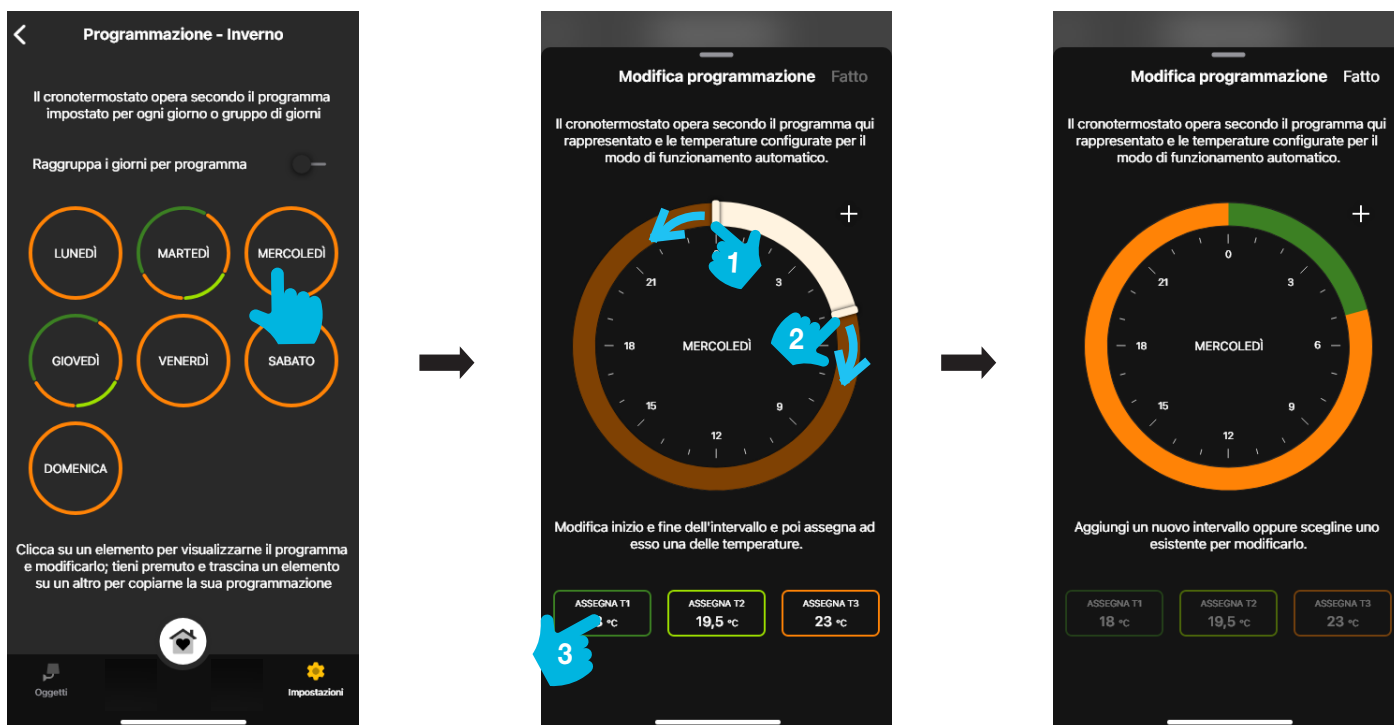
Programmazione - Inverno

Il cronotermostato opera secondo il programma impostato per ogni giorno o gruppo di giorni

Raggruppa i giorni per programma

LUNEDÌ
MARTEDÌ
MERCOLEDÌ
GIOVEDÌ
VENERDÌ
SABATO
DOMENICA

Clicca su un elemento per visualizzarne il programma e modificarlo; tieni premuto e trascina un elemento su un altro per copiarne la sua programmazione

Oggetti
Impostazioni

Modifica programmazione Fatto

Il cronotermostato opera secondo il programma qui rappresentato e le temperature configurate per il modo di funzionamento automatico.

+
1
21
3
2
18
MERCOLEDÌ
15
9
12

Modifica inizio e fine dell'intervallo e poi assegna ad esso una delle temperature.

ASSEGNA T1
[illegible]8 °C
ASSEGNA T2
19,5 °C
ASSEGNA T3
23 °C
3

Modifica programmazione Fatto

Il cronotermostato opera secondo il programma qui rappresentato e le temperature configurate per il modo di funzionamento automatico.

+
0
21
3
18
MERCOLEDÌ
6
15
9
12

Aggiungi un nuovo intervallo oppure scegline uno esistente per modificarlo.

ASSEGNA T1
18 °C
ASSEGNA T2
19,5 °C
ASSEGNA T3
23 °C